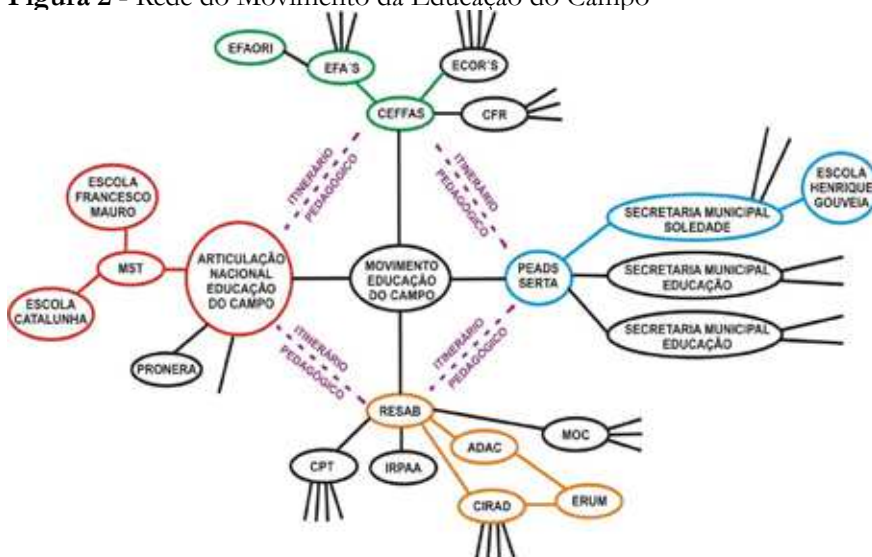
**Figura 2** - Rede do Movimento da Educação do Campo

EFAORI
EFA'S
ECOR'S
CEFFAS
CFR
ITINERÁRIO PEDAGÓGICO
ITINERÁRIO PEDAGÓGICO
ESCOLA FRANCESCO MAURO
MST
ESCOLA CATALUNHA
ARTICULAÇÃO NACIONAL EDUCAÇÃO DO CAMPO
MOVIMENTO EDUCAÇÃO DO CAMPO
PEADS SERTA
SECRETARIA MUNICIPAL SOLEDADE
ESCOLA HENRIQUE GOUVEIA
SECRETARIA MUNICIPAL EDUCAÇÃO
SECRETARIA MUNICIPAL EDUCAÇÃO
PRONERA
ITINERÁRIO PEDAGÓGICO
ITINERÁRIO PEDAGÓGICO
RESAB
MOC
ADAC
CPT
IRPAA
ERUM
CIRAD